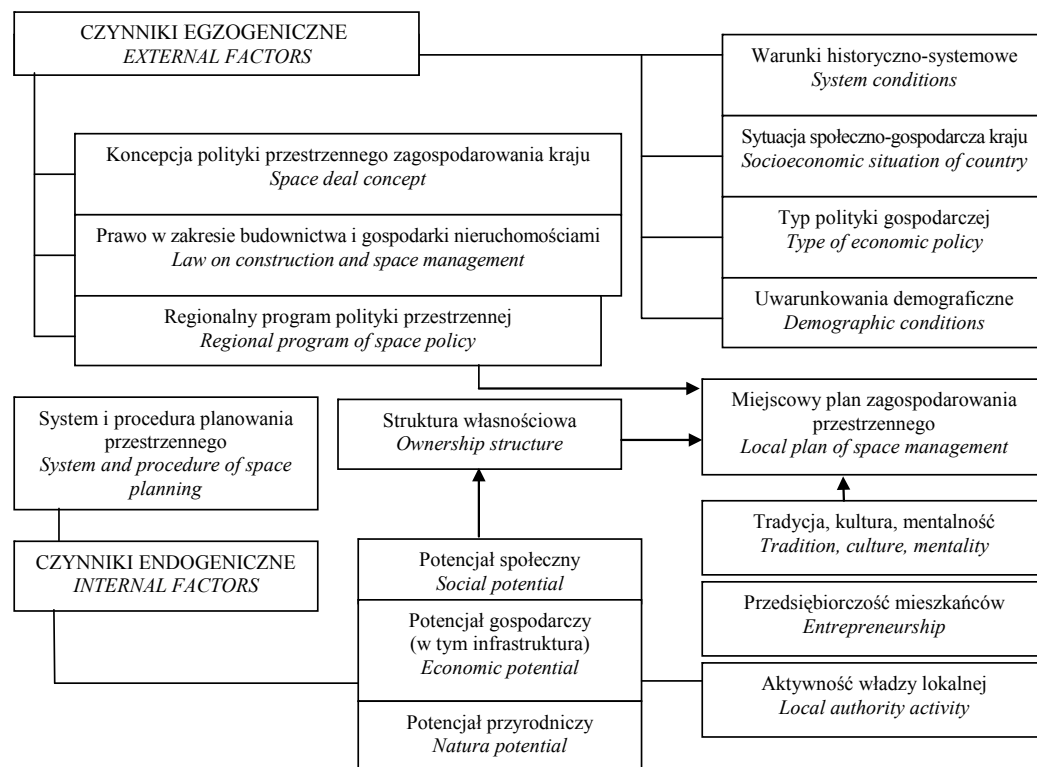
CZYNNIKI EGZOGENICZNE
*EXTERNAL FACTORS*

Koncepcja polityki przestrzennego zagospodarowania kraju
*Space deal concept*

Prawo w zakresie budownictwa i gospodarki nieruchomościami
*Law on construction and space management*

Regionalny program polityki przestrzennej
*Regional program of space policy*

Warunki historyczno-systemowe
*System conditions*

Sytuacja społeczno-gospodarcza kraju
*Socioeconomic situation of country*

Typ polityki gospodarczej
*Type of economic policy*

Uwarunkowania demograficzne
*Demographic conditions*

System i procedura planowania przestrzennego
*System and procedure of space planning*

Struktura własnościowa
*Ownership structure*

Miejscowy plan zagospodarowania przestrzennego
*Local plan of space management*

CZYNNIKI ENDOGENICZNE
*INTERNAL FACTORS*

Potencjał społeczny
*Social potential*

Potencjał gospodarczy (w tym infrastruktura)
*Economic potential*

Potencjał przyrodniczy
*Natura potential*

Tradycja, kultura, mentalność
*Tradition, culture, mentality*

Przedsiębiorczość mieszkańców
*Entrepreneurship*

Aktywność władzy lokalnej
*Local authority activity*